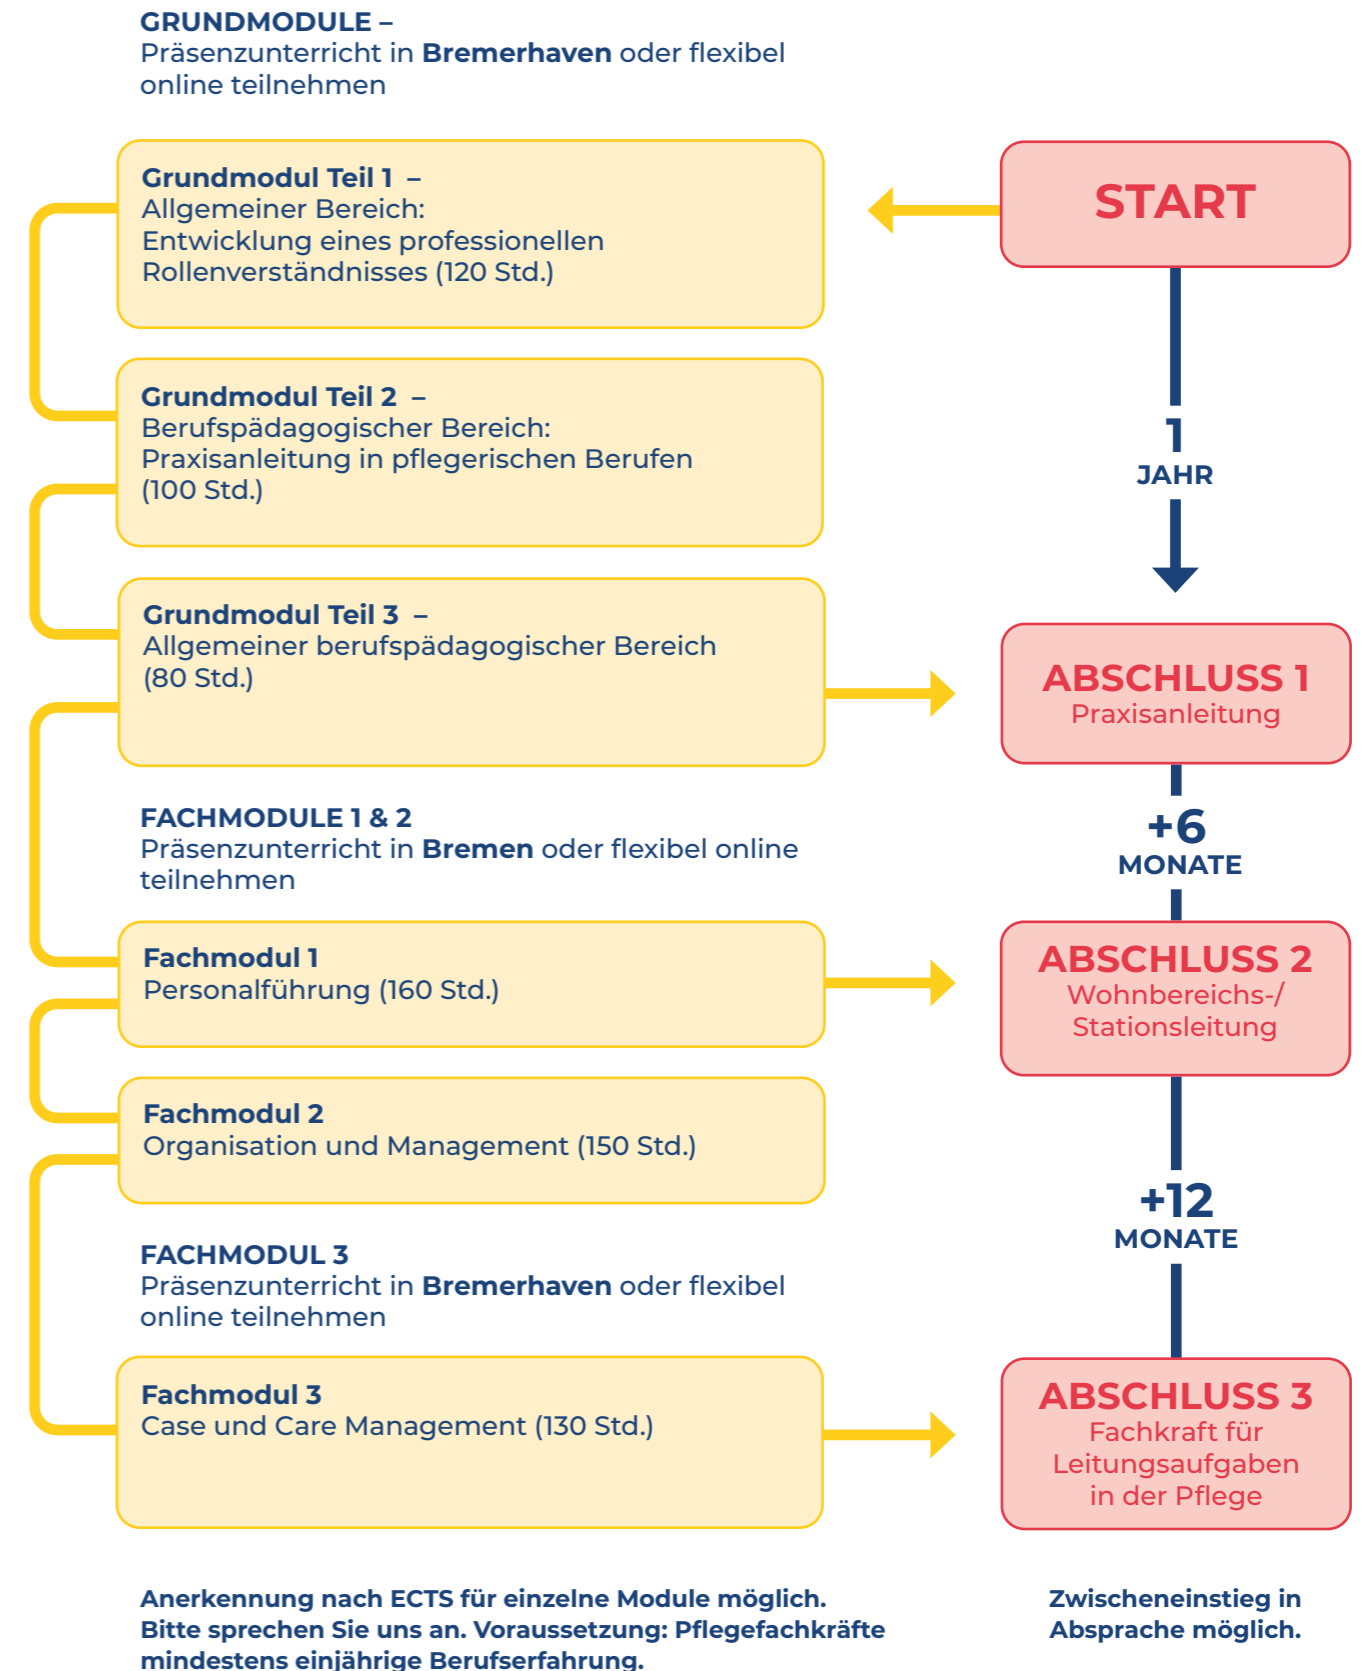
GRUNDMODULE –
Präsenzunterricht in Bremerhaven oder flexibel online teilnehmen

Grundmodul Teil 1 –
Allgemeiner Bereich:
Entwicklung eines professionellen Rollenverständnisses (120 Std.)

START

Grundmodul Teil 2 –
Berufspädagogischer Bereich:
Praxisanleitung in pflegerischen Berufen (100 Std.)

1
JAHR

Grundmodul Teil 3 –
Allgemeiner berufspädagogischer Bereich (80 Std.)

ABSCHLUSS 1
Praxisanleitung

FACHMODULE 1 & 2
Präsenzunterricht in Bremen oder flexibel online teilnehmen

+6
MONATE

Fachmodul 1
Personalführung (160 Std.)

ABSCHLUSS 2
Wohnbereichs-/ Stationsleitung

Fachmodul 2
Organisation und Management (150 Std.)

+12
MONATE

FACHMODUL 3
Präsenzunterricht in Bremerhaven oder flexibel online teilnehmen

Fachmodul 3
Case und Care Management (130 Std.)

ABSCHLUSS 3
Fachkraft für Leitungsaufgaben in der Pflege

Anerkennung nach ECTS für einzelne Module möglich. Bitte sprechen Sie uns an. Voraussetzung: Pflegefachkräfte mindestens einjährige Berufserfahrung.

Zwischeneinstieg in Absprache möglich.